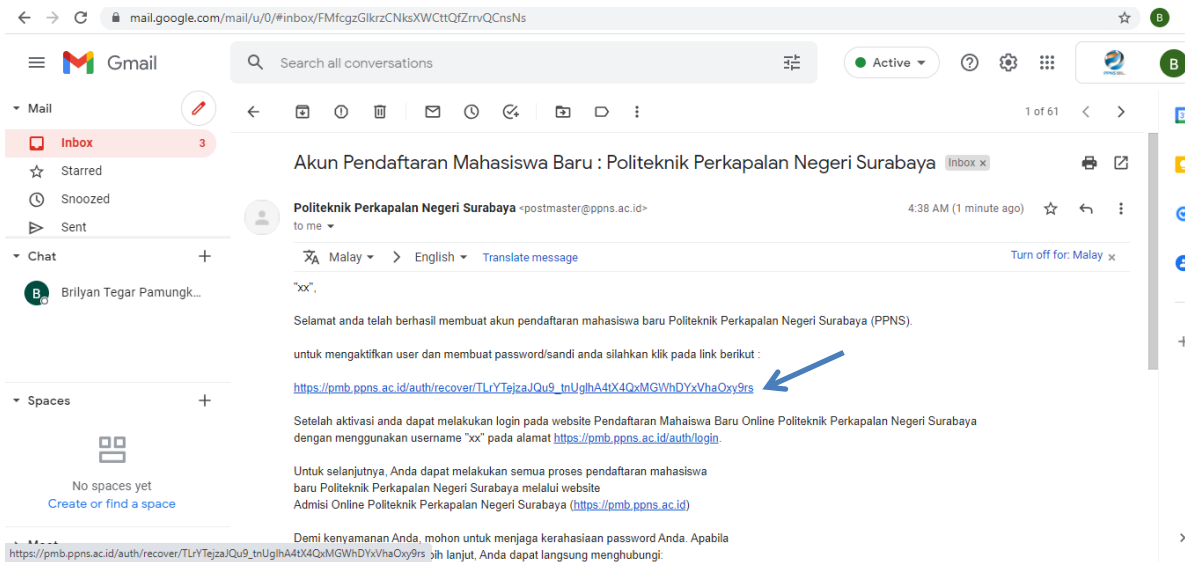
mail.google.com/mail/u/0/#inbox/FMfcgzGlkrzCNksXWCttQfZrrvQCnsNs

B

Gmail

Search all conversations

Active

B

Mail

Inbox 3

Starred

Snoozed

Sent

Chat

Brilyan Tegar Pamungk...

Spaces

No spaces yet

Create or find a space

Meet

1 of 61

Akun Pendaftaran Mahasiswa Baru : Politeknik Perkapalan Negeri Surabaya Inbox ×

Politeknik Perkapalan Negeri Surabaya <postmaster@ppns.ac.id>

to me

4:38 AM (1 minute ago)

Malay > English Translate message

Turn off for: Malay ×

"xx",

Selamat anda telah berhasil membuat akun pendaftaran mahasiswa baru Politeknik Perkapalan Negeri Surabaya (PPNS).

untuk mengaktifkan user dan membuat password/sandi anda silahkan klik pada link berikut :

https://pmb.ppns.ac.id/auth/recover/TLrYTejzaJQu9_tnUglhA4tX4QxMGWhDYxVhaOxy9rs

Setelah aktivasi anda dapat melakukan login pada website Pendaftaran Mahasiswa Baru Online Politeknik Perkapalan Negeri Surabaya dengan menggunakan username "xx" pada alamat https://pmb.ppns.ac.id/auth/login.

Untuk selanjutnya, Anda dapat melakukan semua proses pendaftaran mahasiswa baru Politeknik Perkapalan Negeri Surabaya melalui website Admisi Online Politeknik Perkapalan Negeri Surabaya (https://pmb.ppns.ac.id)

Demi kenyamanan Anda, mohon untuk menjaga kerahasiaan password Anda. Apabila

https://pmb.ppns.ac.id/auth/recover/TLrYTejzaJQu9_tnUglhA4tX4QxMGWhDYxVhaOxy9rs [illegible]bih lanjut, Anda dapat langsung menghubungi: